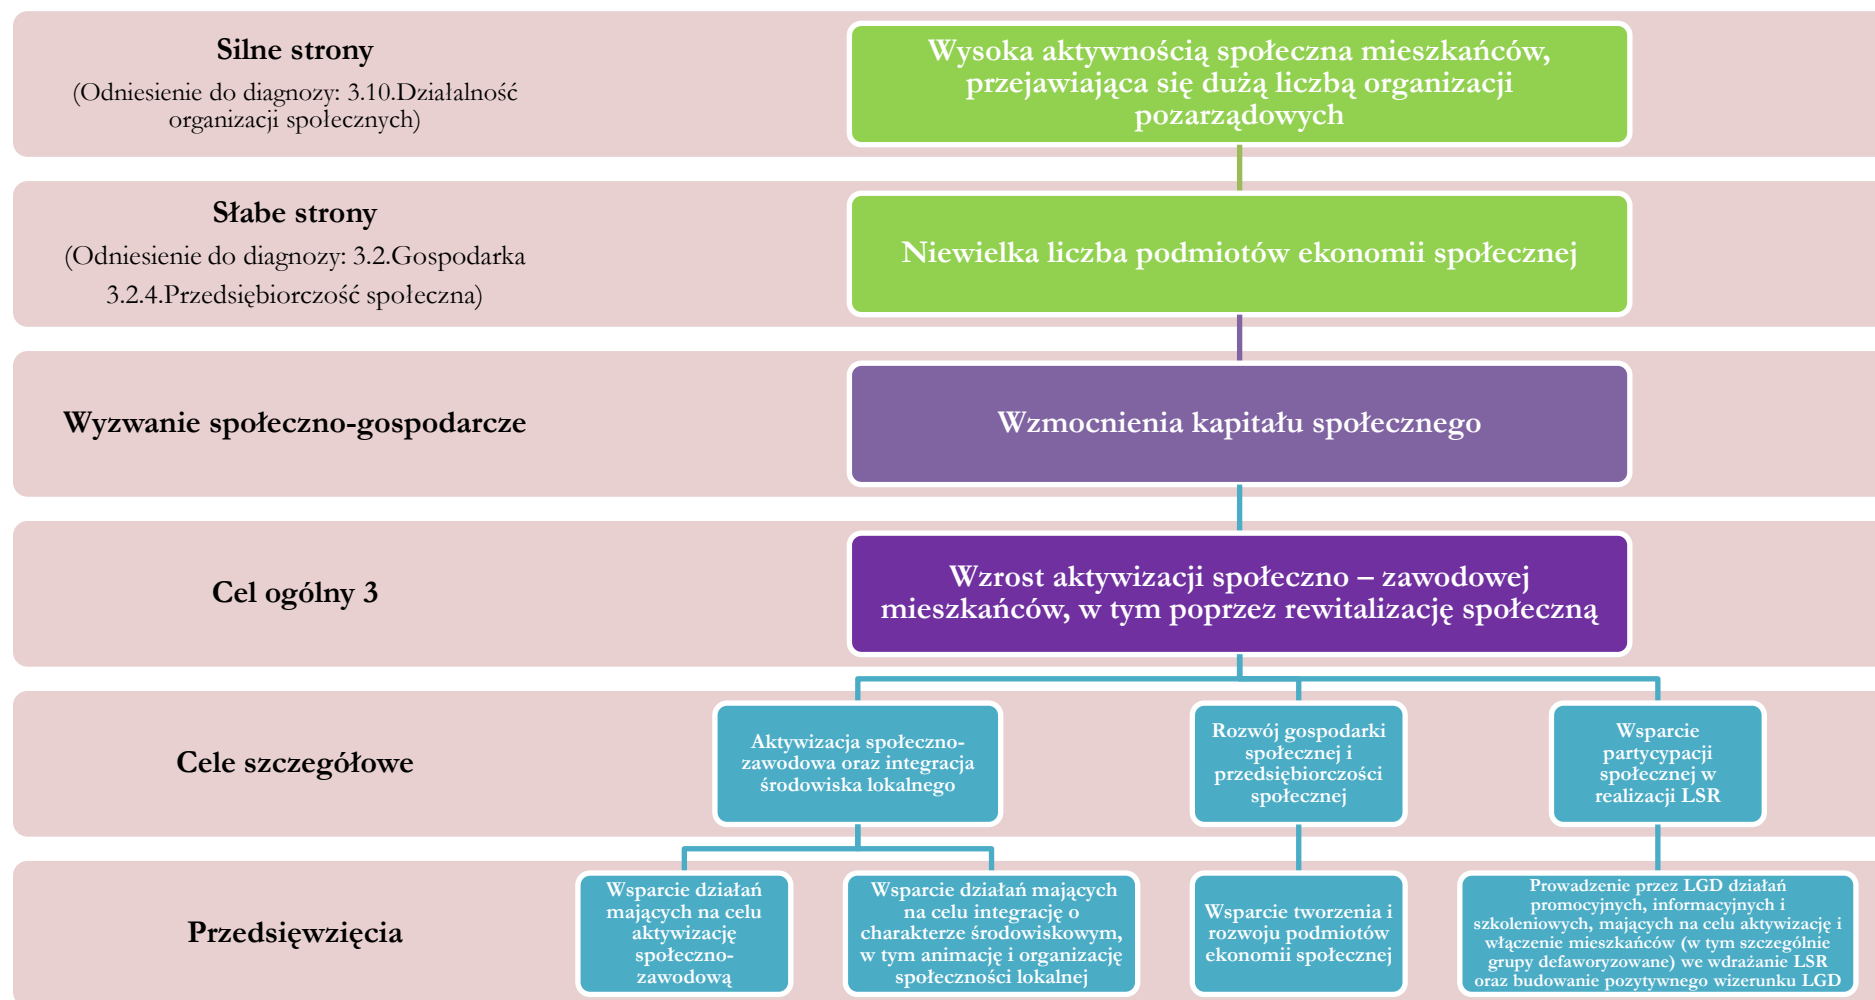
Silne strony
(Odniesienie do diagnozy: 3.10.Działalność organizacji społecznych)

Wysoka aktywnością społeczna mieszkańców, przejawiająca się dużą liczbą organizacji pozarządowych

Słabe strony
(Odniesienie do diagnozy: 3.2.Gospodarka 3.2.4.Przedsiębiorczość społeczna)

Niewielka liczba podmiotów ekonomii społecznej

Wyzwanie społeczno-gospodarcze

Wzmocnienia kapitału społecznego

Cel ogólny 3

Wzrost aktywizacji społeczno – zawodowej mieszkańców, w tym poprzez rewitalizację społeczną

Cele szczegółowe

Aktywizacja społeczno-zawodowa oraz integracja środowiska lokalnego

Rozwój gospodarki społecznej i przedsiębiorczości społecznej

Wsparcie partycypacji społecznej w realizacji LSR

Przedsięwzięcia

Wsparcie działań mających na celu aktywizację społeczno-zawodową

Wsparcie działań mających na celu integrację o charakterze środowiskowym, w tym animację i organizację społeczności lokalnej

Wsparcie tworzenia i rozwoju podmiotów ekonomii społecznej

Prowadzenie przez LGD działań promocyjnych, informacyjnych i szkoleniowych, mających na celu aktywizację i włączenie mieszkańców (w tym szczególnie grupy defaworyzowane) we wdrażanie LSR oraz budowanie pozytywnego wizerunku LGD